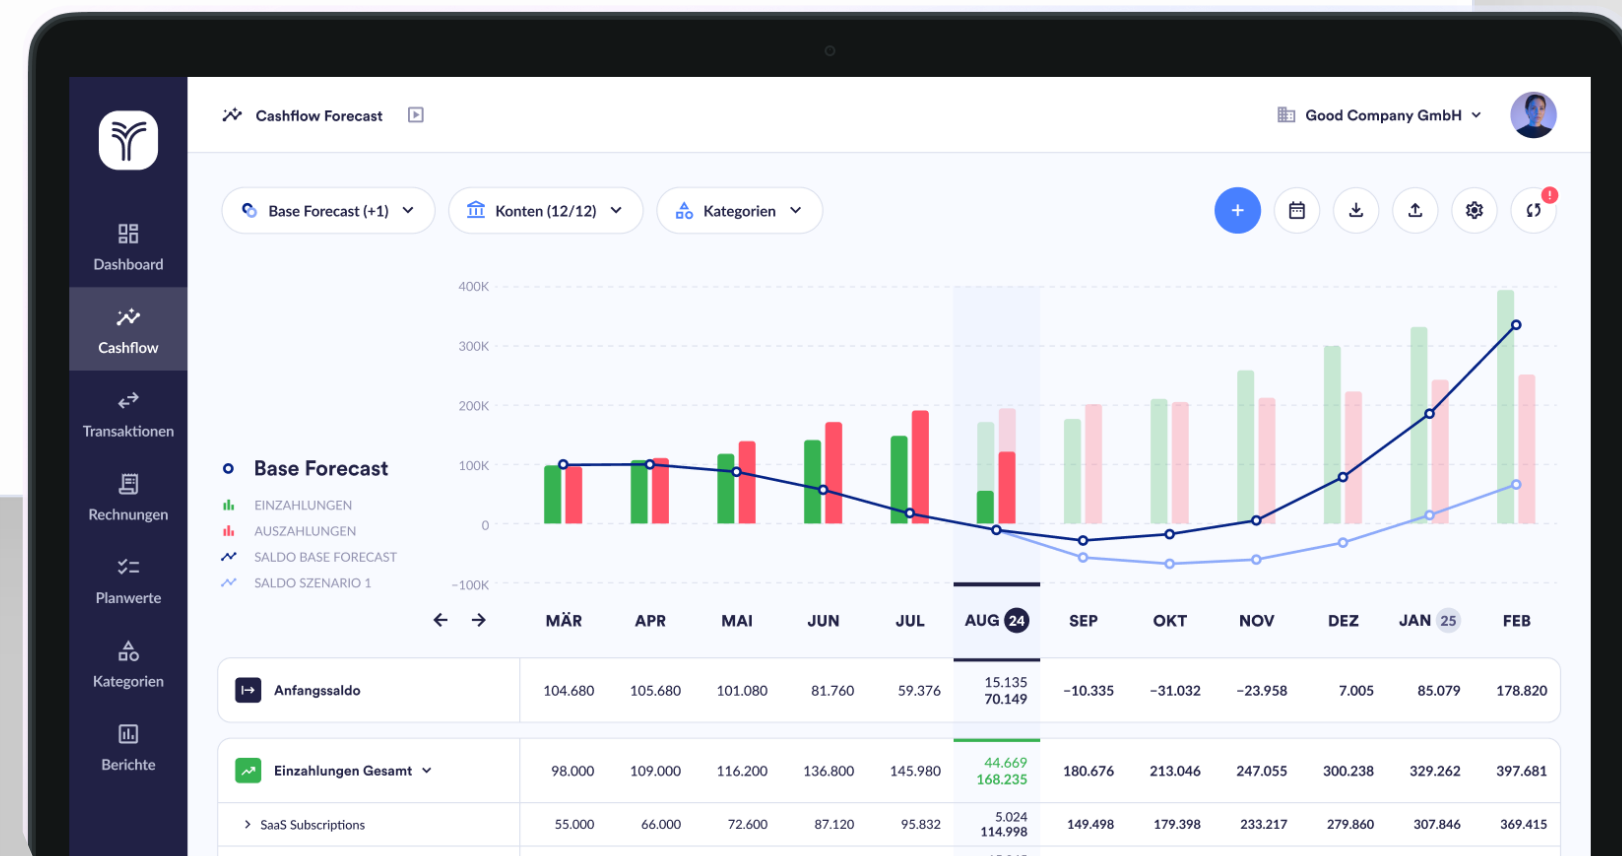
Dashboard
Cashflow
Transaktionen
Rechnungen
Planwerte
Kategorien
Berichte

Cashflow Forecast

Good Company GmbH

Base Forecast (+1)
Konten (12/12)
Kategorien

400K
300K
200K
100K
0
−100K

Base Forecast
EINZAHLUNGEN
AUSZAHLUNGEN
SALDO BASE FORECAST
SALDO SZENARIO 1

MÄR APR MAI JUN JUL AUG 24 SEP OKT NOV DEZ JAN 25 FEB

| | MÄR | APR | MAI | JUN | JUL | AUG | SEP | OKT | NOV | DEZ | JAN | FEB |
|---|---|---|---|---|---|---|---|---|---|---|---|---|
| Anfangssaldo | 104.680 | 105.680 | 101.080 | 81.760 | 59.376 | 15.135 70.149 | −10.335 | −31.032 | −23.958 | 7.005 | 85.079 | 178.820 |
| Einzahlungen Gesamt | 98.000 | 109.000 | 116.200 | 136.800 | 145.980 | 44.669 168.235 | 180.676 | 213.046 | 247.055 | 300.238 | 329.262 | 397.681 |
| SaaS Subscriptions | 55.000 | 66.000 | 72.600 | 87.120 | 95.832 | 5.024 114.998 | 149.498 | 179.398 | 233.217 | 279.860 | 307.846 | 369.415 |